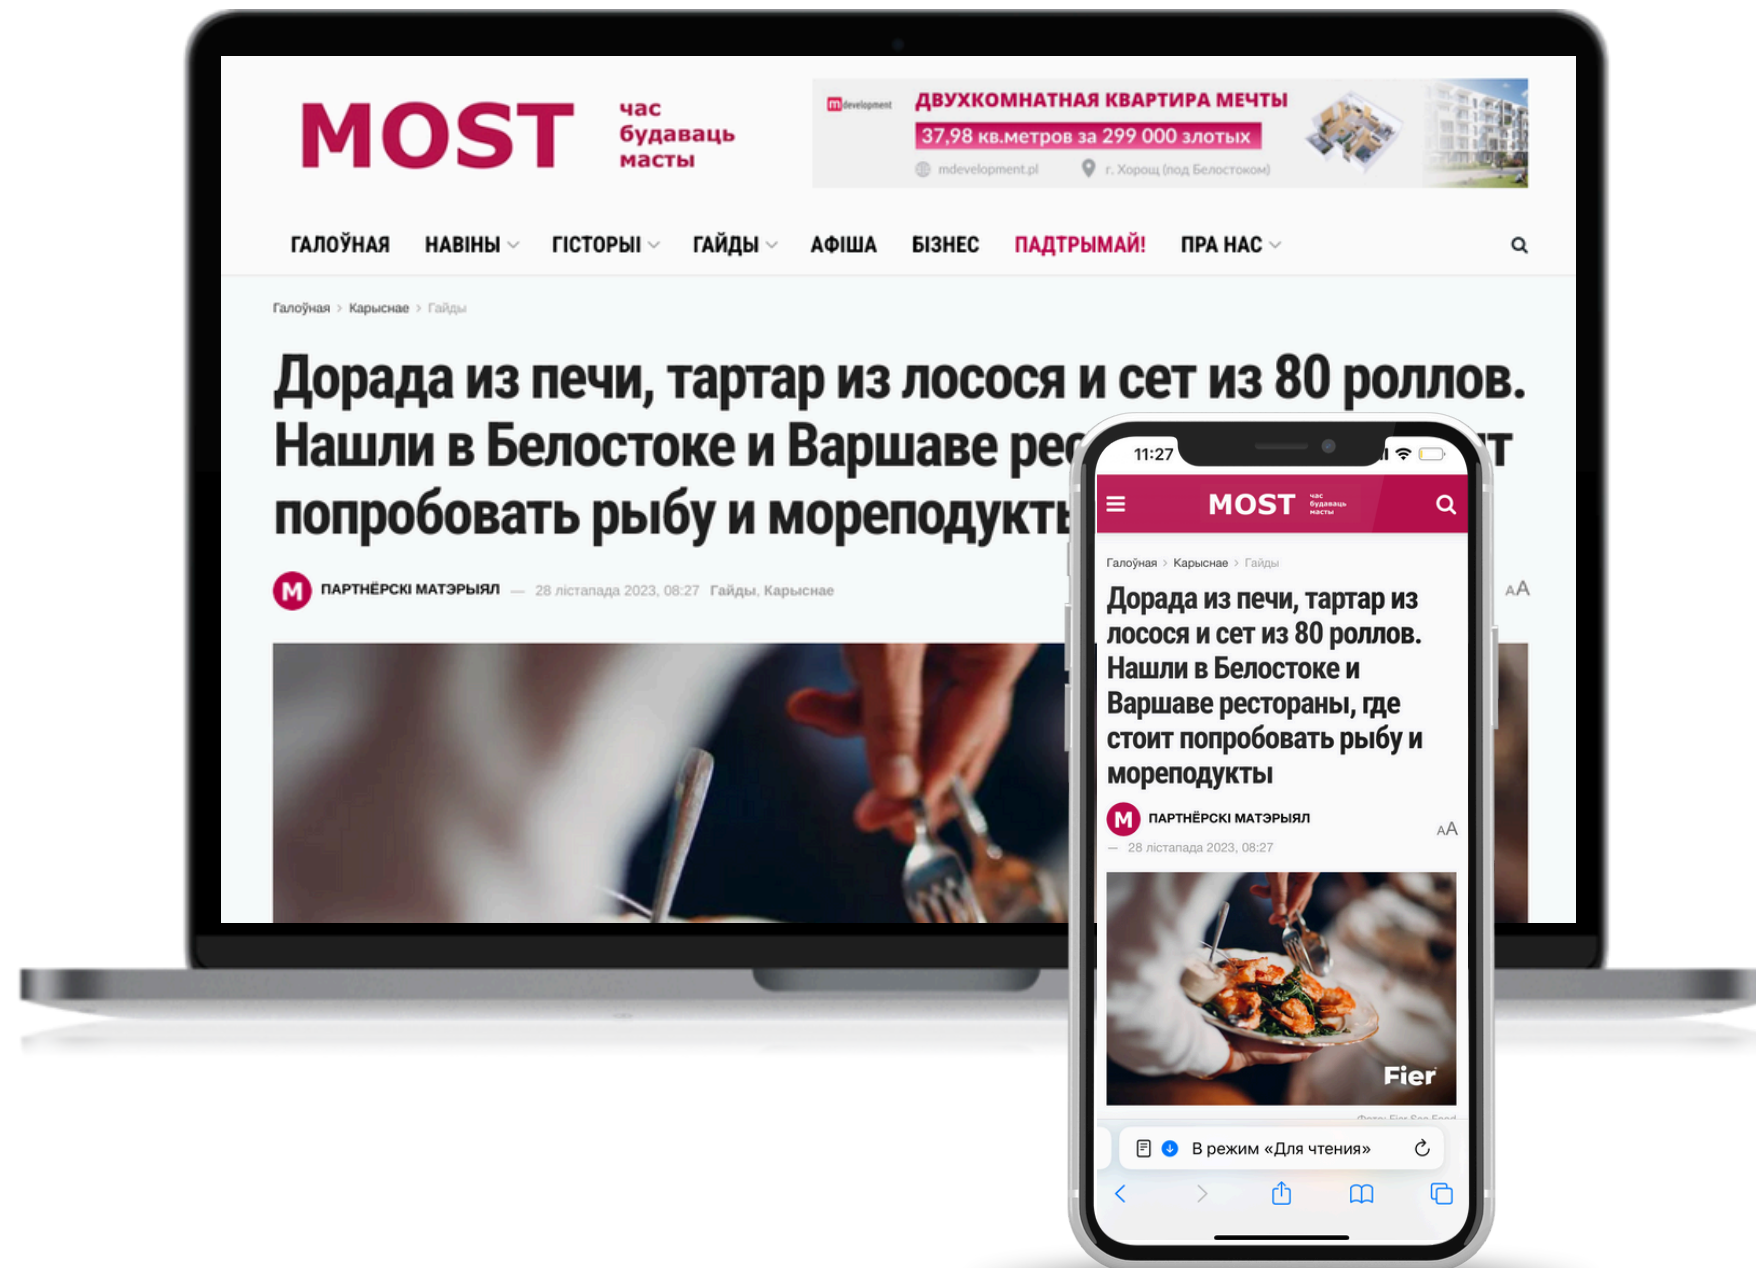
MOST час будаваць масты

m development ДВУХКОМНАТНАЯ КВАРТИРА МЕЧТЫ
37,98 кв.метров за 299 000 злотых
mdevelopment.pl г. Хорощ (под Белостоком)

ГАЛОЎНАЯ НАВІНЫ ГІСТОРЫ ГАЙДЫ АФІША БІЗНЕС ПАДТРЫМАЙ! ПРА НАС

Галоўная > Карыснае > Гайды

Дорада из печи, тартар из лосося и сет из 80 роллов. Нашли в Белостоке и Варшаве ре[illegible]т попробовать рыбу и мореподукты

M ПАРТНЁРСКІ МАТЭРЫЯЛ — 28 лістапада 2023, 08:27 Гайды, Карыснае

AA

11:27

MOST час будаваць масты

Галоўная > Карыснае > Гайды

Дорада из печи, тартар из лосося и сет из 80 роллов. Нашли в Белостоке и Варшаве рестораны, где стоит попробовать рыбу и мореподукты

M ПАРТНЁРСКІ МАТЭРЫЯЛ

AA

— 28 лістапада 2023, 08:27

Fier

В режим «Для чтения»